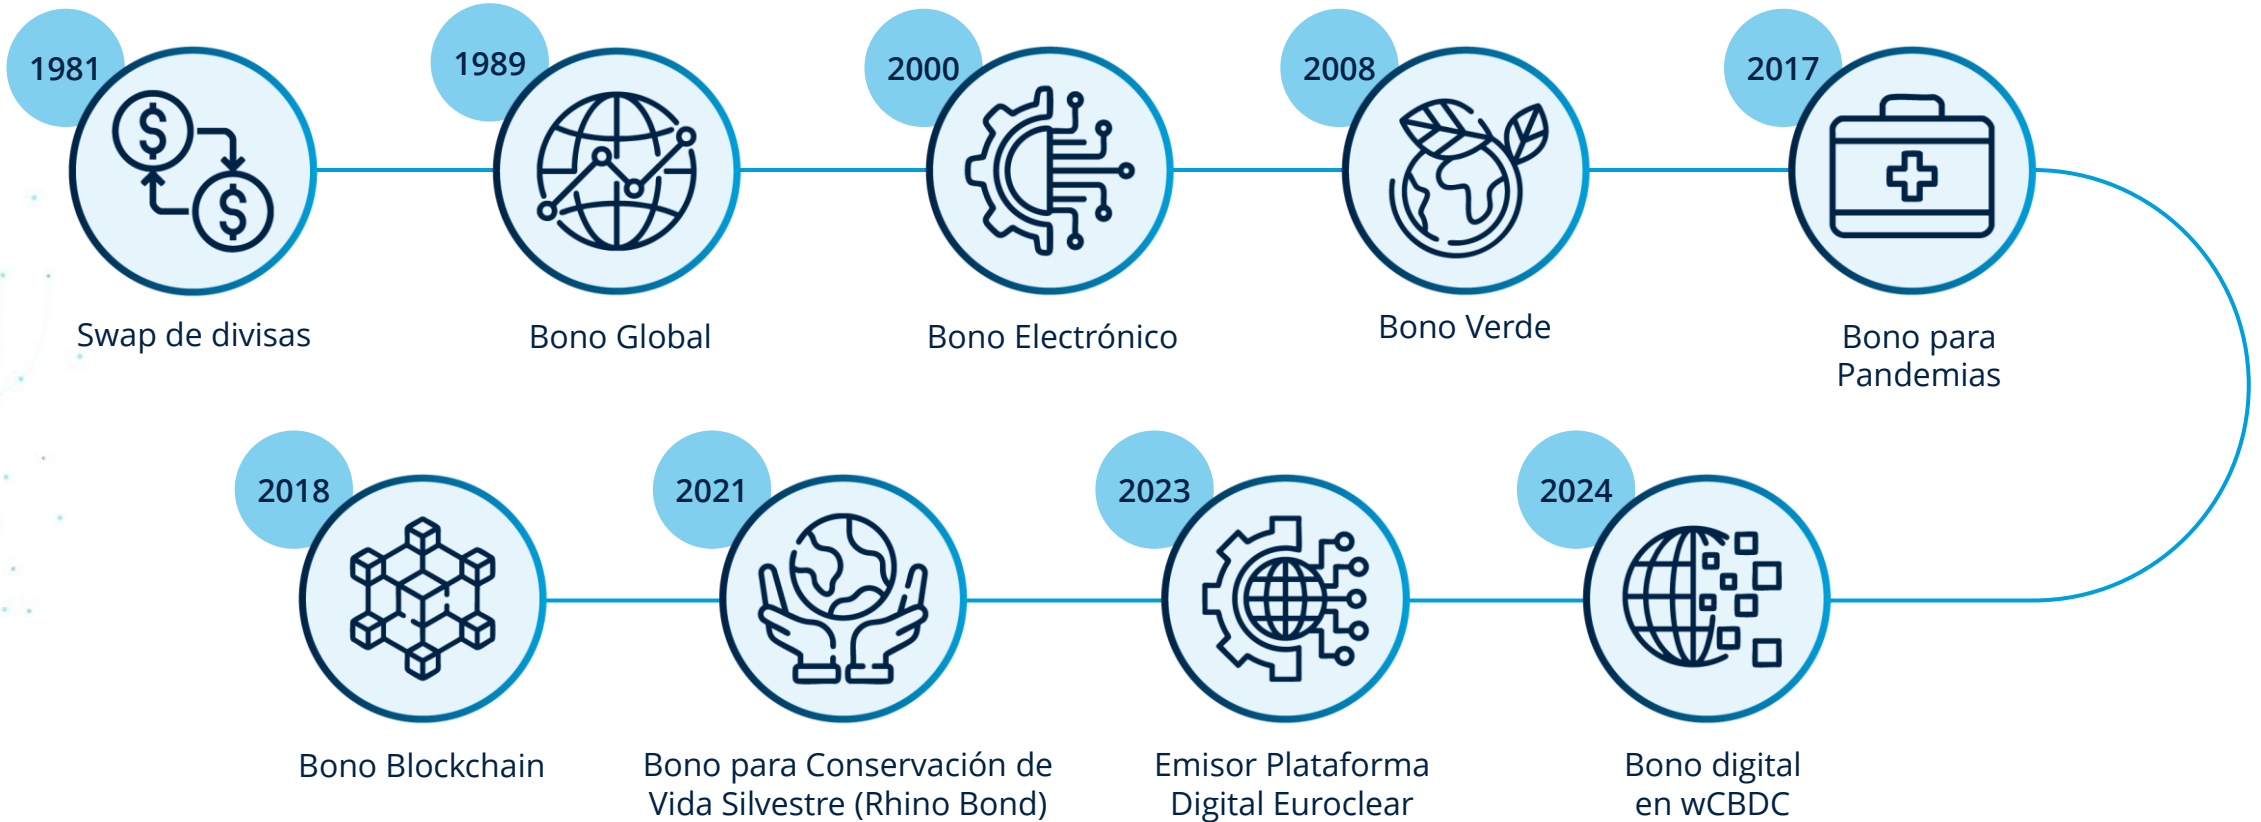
1981
Swap de divisas

1989
Bono Global

2000
Bono Electrónico

2008
Bono Verde

2017
Bono para Pandemias

2024
Bono digital en wCBDC

2023
Emisor Plataforma Digital Euroclear

2021
Bono para Conservación de Vida Silvestre (Rhino Bond)

2018
Bono Blockchain